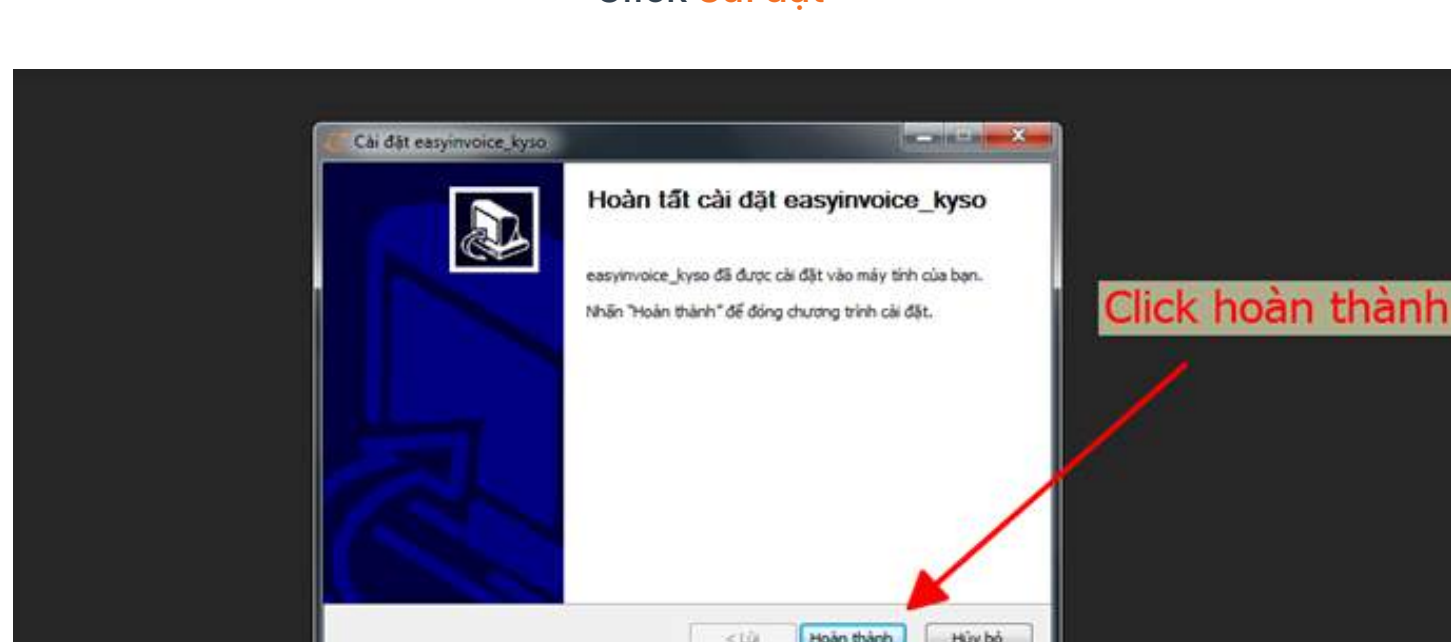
Click Cài đặt

Cài đặt easyinvoice_kyso

Hoàn tất cài đặt easyinvoice_kyso

easyinvoice_kyso đã được cài đặt vào máy tính của bạn.

Nhấn "Hoàn thành" để đóng chương trình cài đặt.

Click hoàn thành

< Lùi

Hoàn thành

Hủy bỏ